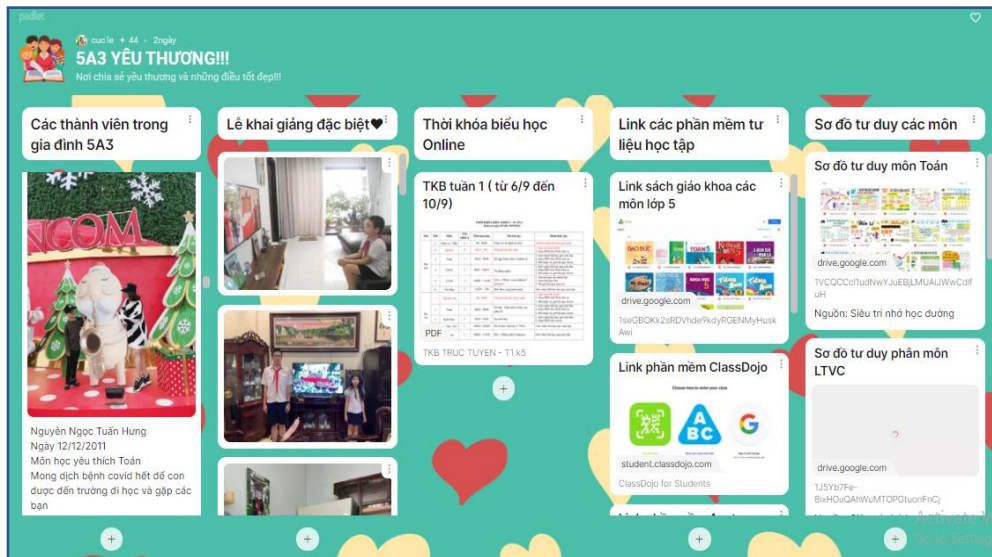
padlet

cuc le • 44 • 2ngày

5A3 YÊU THƯƠNG!!!

Nơi chia sẻ yêu thương và những điều tốt đẹp!!!

Các thành viên trong gia đình 5A3

NCOM

Nguyễn Ngọc Tuấn Hưng
Ngày 12/12/2011
Môn học yêu thích Toán
Mong dịch bệnh covid hết để con được đến trường đi học và gặp các bạn

Lễ khai giảng đặc biệt❤

Thời khóa biểu học Online

TKB tuần 1 ( từ 6/9 đến 10/9)

PDF

TKB TRUC TUYEN - T1 k5

Link các phần mềm tư liệu học tập

Link sách giáo khoa các môn lớp 5

drive.google.com

1seGBOKk2sRDVhde9kdyRGENMyHuskAwi

Link phần mềm ClassDojo

Choose how to enter your class

student.classdojo.com

ClassDojo for Students

Sơ đồ tư duy các môn

Sơ đồ tư duy môn Toán

drive.google.com

1VCQCCcl1udNwYJuEBjLMUAUWwCdfuH

Nguồn: Siêu trí nhớ học đường

Sơ đồ tư duy phân môn LTVC

drive.google.com

1JSYb7Fe-BixHOuQAhWuMTOPGtuonFnCj

Activate W
Go to Settin